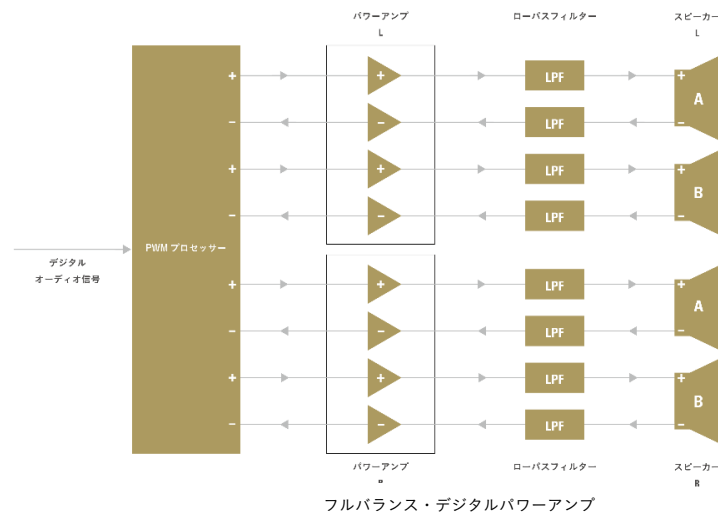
パワーアンプ
L

ローパスフィルター

スピーカー
L

デジタル
オーディオ信号

PWM プロセッサー

+
−
+
−
+
−
+
−

+
−
+
−
+
−
+
−

LPF
LPF
LPF
LPF
LPF
LPF
LPF
LPF

+
A
−
+
B
−
+
A
−
+
B
−

パワーアンプ
R

ローパスフィルター

スピーカー
R

フルバランス・デジタルパワーアンプ